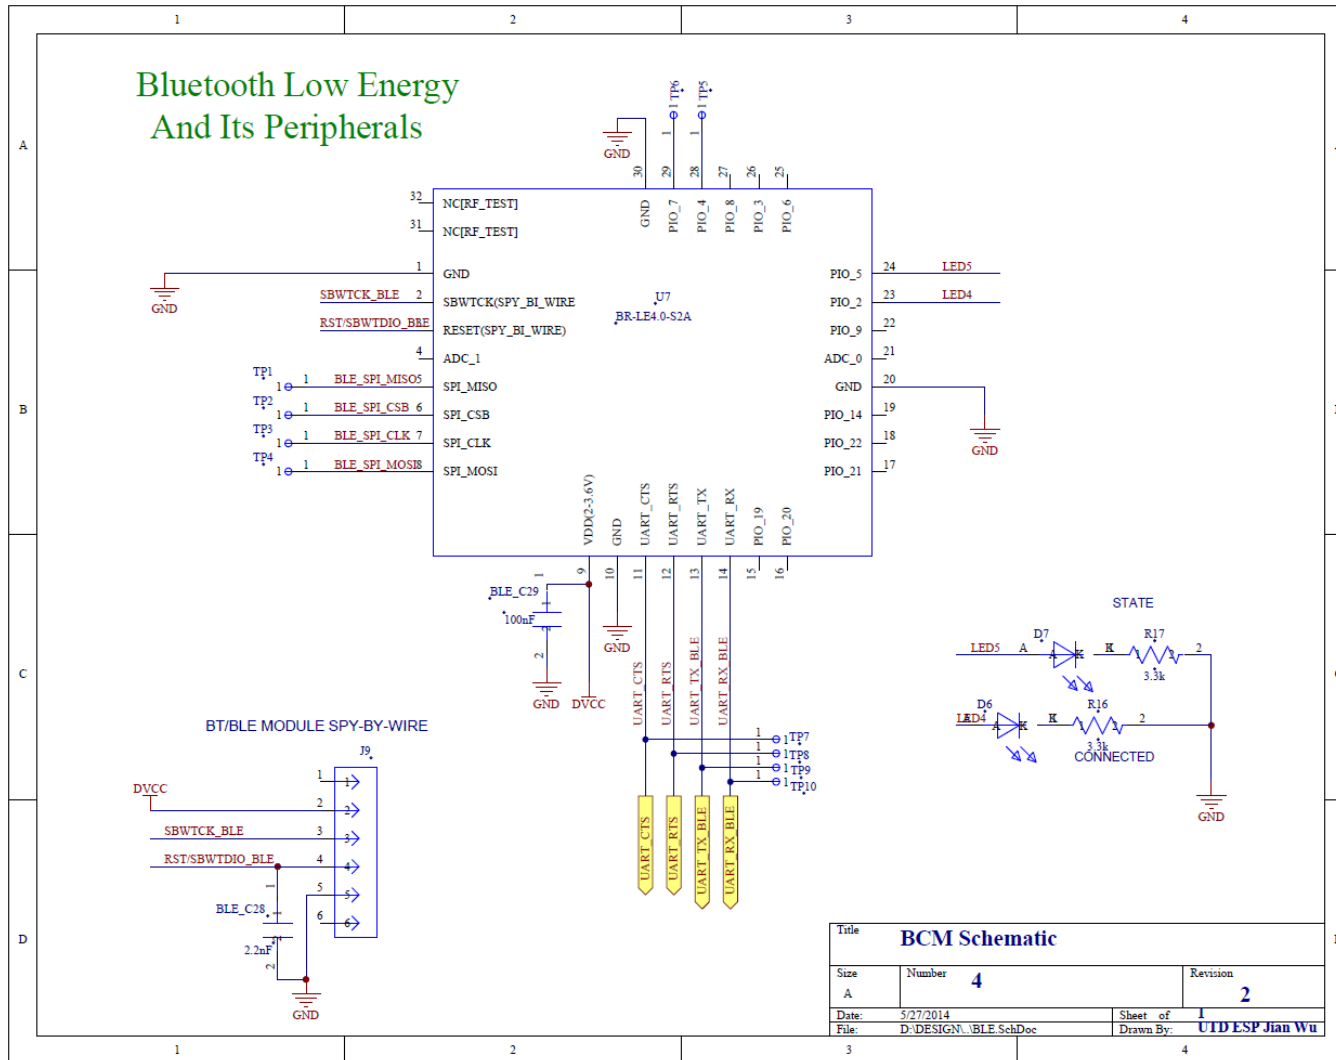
1 2 3 4

A B C D

Bluetooth Low Energy
And Its Peripherals

GND
TP6 TP5
1 1
30 29 28 27 26 25
GND PIO_7 PIO_4 PIO_8 PIO_3 PIO_6

32 NC[RF_TEST]
31 NC[RF_TEST]
GND 1 GND
SBWTCK_BLE 2 SBWTCK(SPY_BI_WIRE
RST/SBWTDIO_BLE RESET(SPY_BI_WIRE)
4 ADC_1
TP1 1 1 BLE_SPI_MISO5 SPI_MISO
TP2 1 1 BLE_SPI_CSB 6 SPI_CSB
TP3 1 1 BLE_SPI_CLK 7 SPI_CLK
TP4 1 1 BLE_SPI_MOSI8 SPI_MOSI

U7
BR-LE4.0-S2A

PIO_5 24 LED5
PIO_2 23 LED4
PIO_9 22
ADC_0 21
GND 20
PIO_14 19
PIO_22 18
PIO_21 17
GND

VDD(2-3.6V) GND UART_CTS UART_RTS UART_TX UART_RX PIO_19 PIO_20
9 10 11 12 13 14 15 16

BLE_C29
100nF
1 2
GND DVCC GND

UART_CTS UART_RTS UART_TX_BLE UART_RX_BLE
1 1TP7
1 1TP8
1 1TP9
1 1TP10
UART_CTS UART_RTS UART_TX_BLE UART_RX_BLE

STATE
LED5 D7 A K K R17 2
3.3k
D6
LED4 A K K R16 2
3.3k
CONNECTED
GND

BT/BLE MODULE SPY-BY-WIRE
J9
DVCC 1
2
SBWTCK_BLE 3
RST/SBWTDIO_BLE 4
5
6
BLE_C28
2.2nF
GND

Title BCM Schematic
Size A
Number 4
Revision 2
Date: 5/27/2014
File: D:\DESIGN\..\BLE.SchDoc
Sheet of 1
Drawn By: UTD ESP Jian Wu